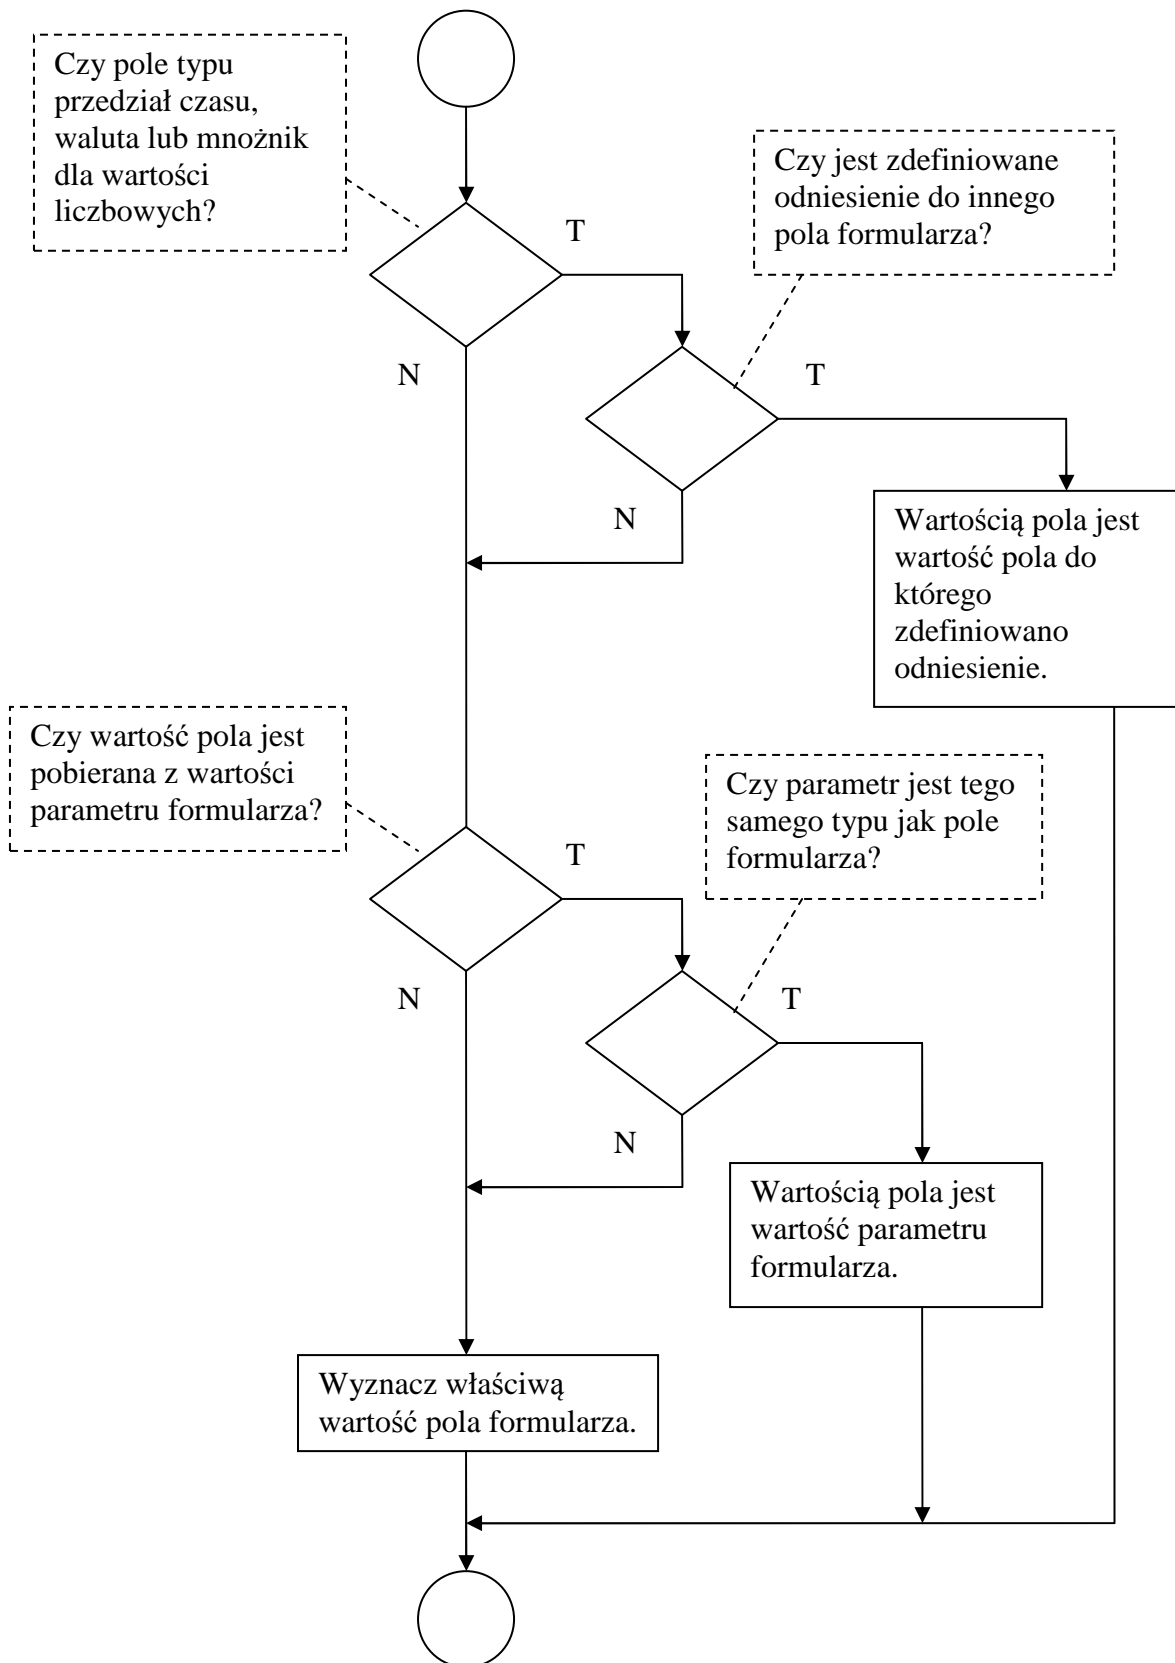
Czy pole typu przedział czasu, waluta lub mnożnik dla wartości liczbowych?

T

Czy jest zdefiniowane odniesienie do innego pola formularza?

N

T

N

Wartością pola jest wartość pola do którego zdefiniowano odniesienie.

Czy wartość pola jest pobierana z wartości parametru formularza?

T

Czy parametr jest tego samego typu jak pole formularza?

N

T

N

Wartością pola jest wartość parametru formularza.

Wyznacz właściwą wartość pola formularza.